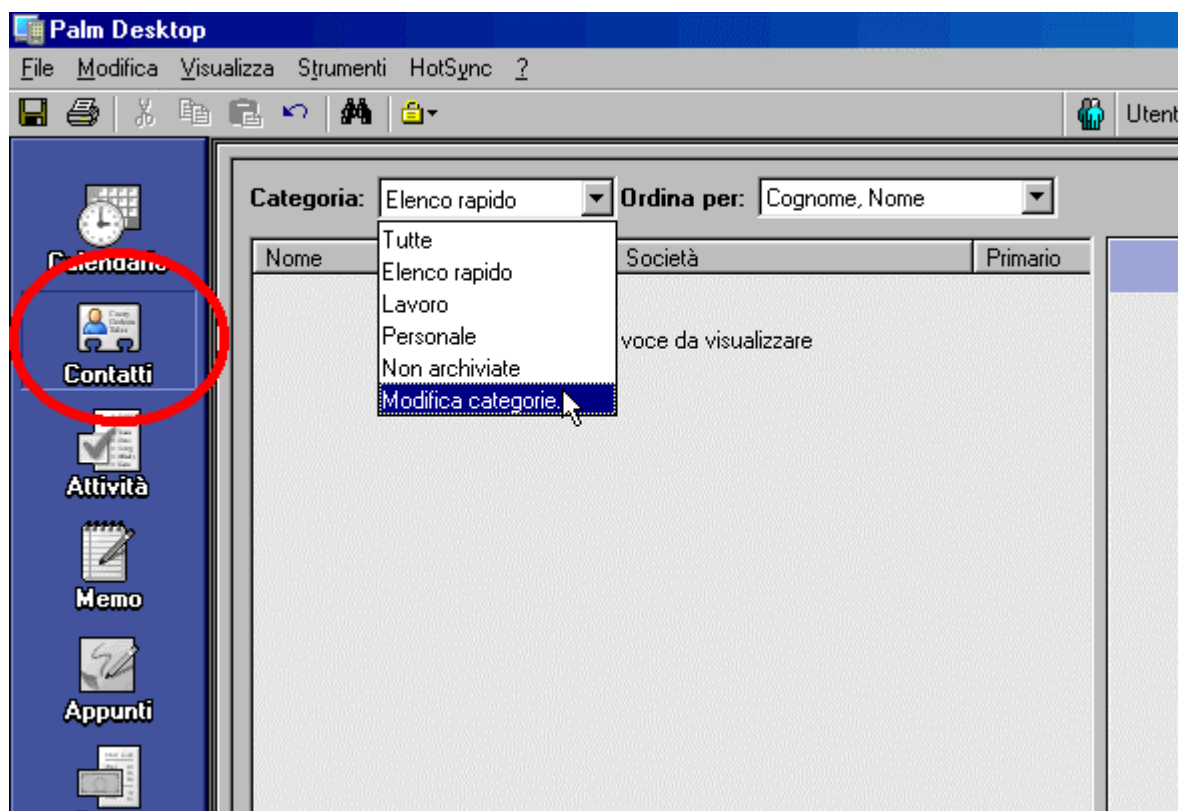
Palm Desktop

File Modifica Visualizza Strumenti HotSync ?

Utent

Calendario

Contatti

Attività

Memo

Appunti

Categoria: Elenco rapido

Ordina per: Cognome, Nome

Tutte
Elenco rapido
Lavoro
Personale
Non archiviate
Modifica categorie...

Nome | Società | Primario

voce da visualizzare